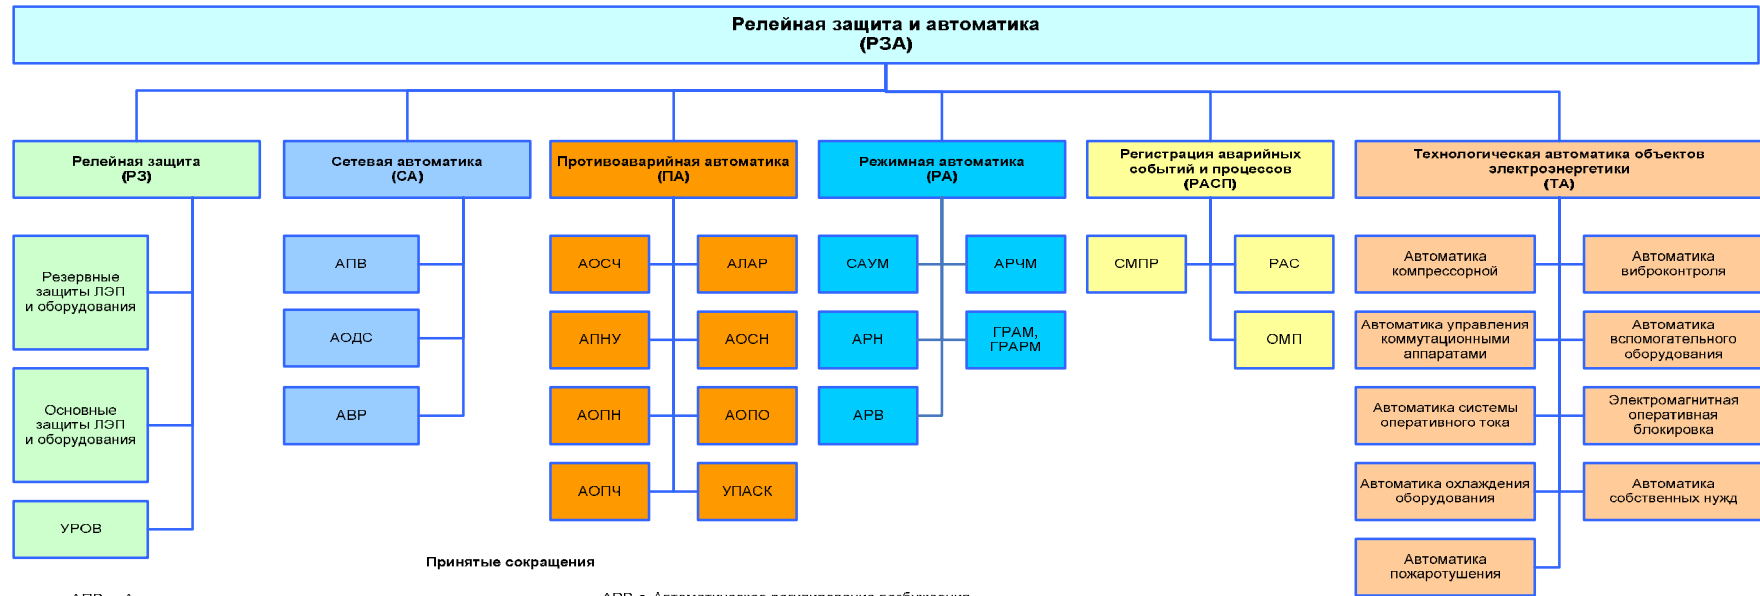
Релейная защита и автоматика
(РЗА)

Релейная защита
(РЗ)

Резервные защиты ЛЭП и оборудования

Основные защиты ЛЭП и оборудования

УРОВ

Сетевая автоматика
(СА)

АПВ

АОДС

АВР

Противоаварийная автоматика
(ПА)

АОСЧ

АЛАР

АПНУ

АОСН

АОПН

АОПО

АОПЧ

УПАСК

Режимная автоматика
(РА)

САУМ

АРЧМ

АРН

ГРАМ, ГРАРМ

АРВ

Регистрация аварийных событий и процессов
(РАСП)

СМПР

РАС

ОМП

Технологическая автоматика объектов электроэнергетики
(ТА)

Автоматика компрессорной

Автоматика виброконтроля

Автоматика управления коммутационными аппаратами

Автоматика вспомогательного оборудования

Автоматика системы оперативного тока

Электромагнитная оперативная блокировка

Автоматика охлаждения оборудования

Автоматика собственных нужд

Автоматика пожаротушения

Принятые сокращения

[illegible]